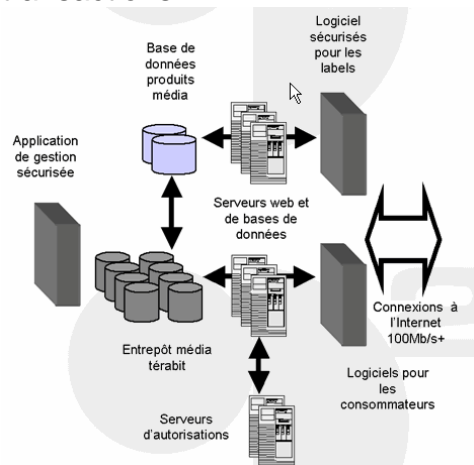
Base de données produits média

Logiciel sécurisés pour les labels

Application de gestion sécurisée

Serveurs web et de bases de données

Connexions à l'Internet 100Mb/s+

Entrepôt média térabit

Logiciels pour les consommateurs

Serveurs d'autorisations